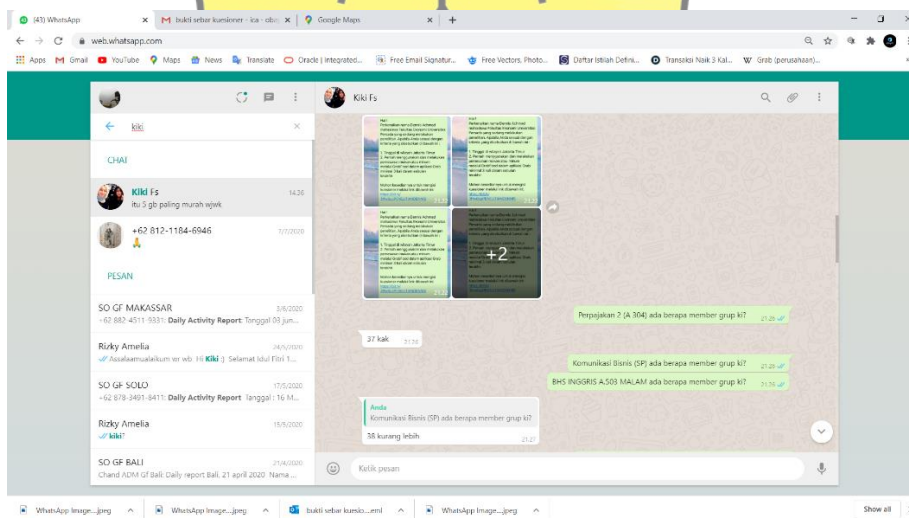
(43) WhatsApp × | bukti sebar kuesioner - ica - dba × | Google Maps × | +

web.whatsapp.com

Apps | Gmail | YouTube | Maps | News | Translate | Oracle | Integrated... | Free Email Signatur... | Free Vectors, Photo... | Daftar Istilah Defini... | Transaksi Naik 3 Kal... | Grab (perusahaan)...

kiki ×

CHAT

Kiki Fs 14.26
itu 5 gb paling murah wjwk

+62 812-1184-6946 7/7/2020
🙏

PESAN

SO GF MAKASSAR 3/6/2020
+62 882-4511-9331: Daily Activity Report Tanggal 03 jum...

Rizky Amelia 24/5/2020
Assalaamualaikum wr wb. Hi Kiki :) Selamat Idul Fitri 1...

SO GF SOLO 17/5/2020
+62 878-3491-8411: Daily Activity Report Tanggal : 16 M...

Rizky Amelia 15/5/2020
kiki?

SO GF BALI 21/4/2020
Chand ADM Gf Bali: Daily report Bali, 21 april 2020 Nama ...

Kiki Fs

+2

Perpajakan 2 (A 304) ada berapa member grup ki? 21.25

37 kak 21.26

Komunikasi Bisnis (SP) ada berapa member grup ki? 21.26

BHS INGGRIS A.503 MALAM ada berapa member grup ki? 21.26

Anda
Komunikasi Bisnis (SP) ada berapa member grup ki?
38 kurang lebih 21.27

Ketik pesan

WhatsApp Image....jpeg | WhatsApp Image....jpeg | bukti sebar kuesio....eml | WhatsApp Image....jpeg | Show all